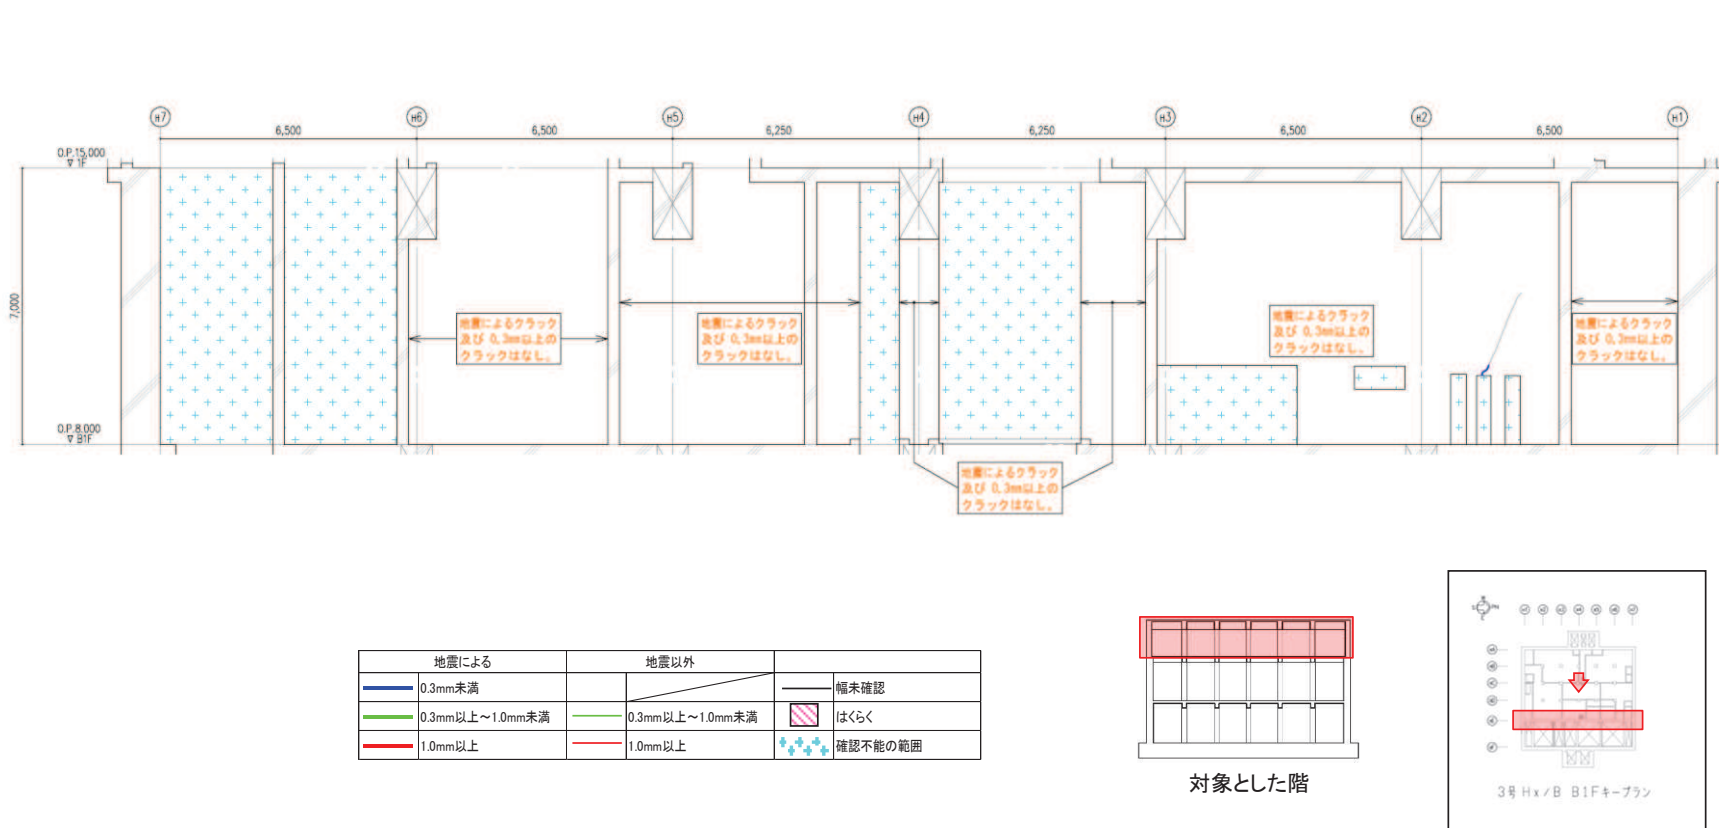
H7 H6 H5 H4 H3 H2 H1

6,500 6,500 6,250 6,250 6,500 6,500

O.P.15,000
▽1F

7,000

O.P.8,000
▽B1F

地震によるクラック及び 0.3mm以上のクラックはなし。

地震によるクラック及び 0.3mm以上のクラックはなし。

地震によるクラック及び 0.3mm以上のクラックはなし。

地震によるクラック及び 0.3mm以上のクラックはなし。

地震によるクラック及び 0.3mm以上のクラックはなし。

| 地震による | | 地震以外 | | | |
|---|---|---|---|---|---|
| | 0.3mm未満 | | | | 幅未確認 |
| | 0.3mm以上～1.0mm未満 | | 0.3mm以上～1.0mm未満 | | はくらく |
| | 1.0mm以上 | | 1.0mm以上 | | 確認不能の範囲 |

対象とした階

3号 Hx/B B1Fキープラン